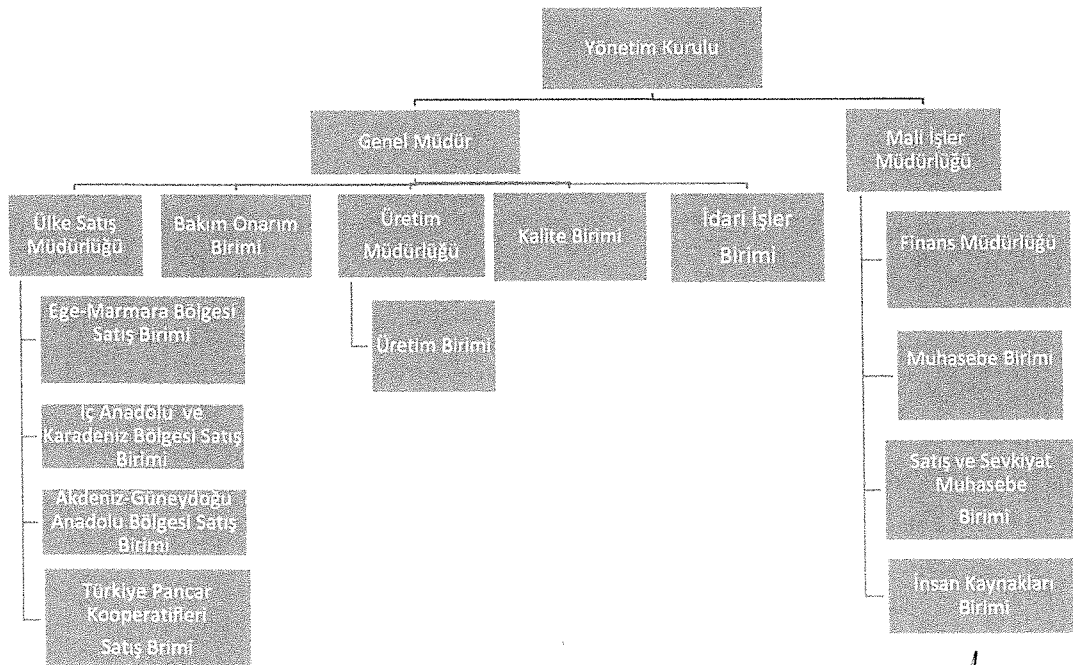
Yönetim Kurulu

Genel Müdür

Mali İşler Müdürlüğü

Ülke Satış Müdürlüğü

Bakım Onarım Birimi

Üretim Müdürlüğü

Kalite Birimi

İdari İşler Birimi

Ege-Marmara Bölgesi Satış Birimi

İç Anadolu ve Karadeniz Bölgesi Satış Birimi

Akdeniz-Güneydoğu Anadolu Bölgesi Satış Birimi

Türkiye Pancar Kooperatifleri Satış Birimi

Üretim Birimi

Finans Müdürlüğü

Muhasebe Birimi

Satış ve Sevkiyat Muhasebe Birimi

İnsan Kaynakları Birimi